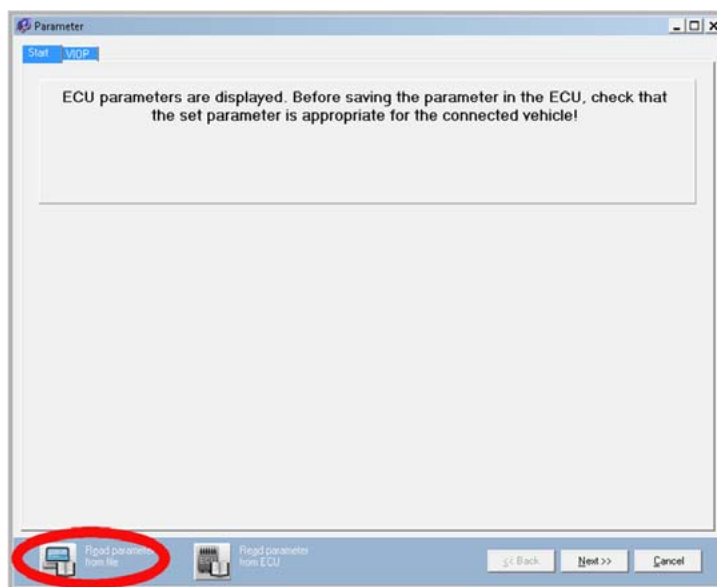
Parameter

Start VIOP

ECU parameters are displayed. Before saving the parameter in the ECU, check that the set parameter is appropriate for the connected vehicle!

Read parameter from file

Read parameter from ECU

<< Back

Next >>

Cancel